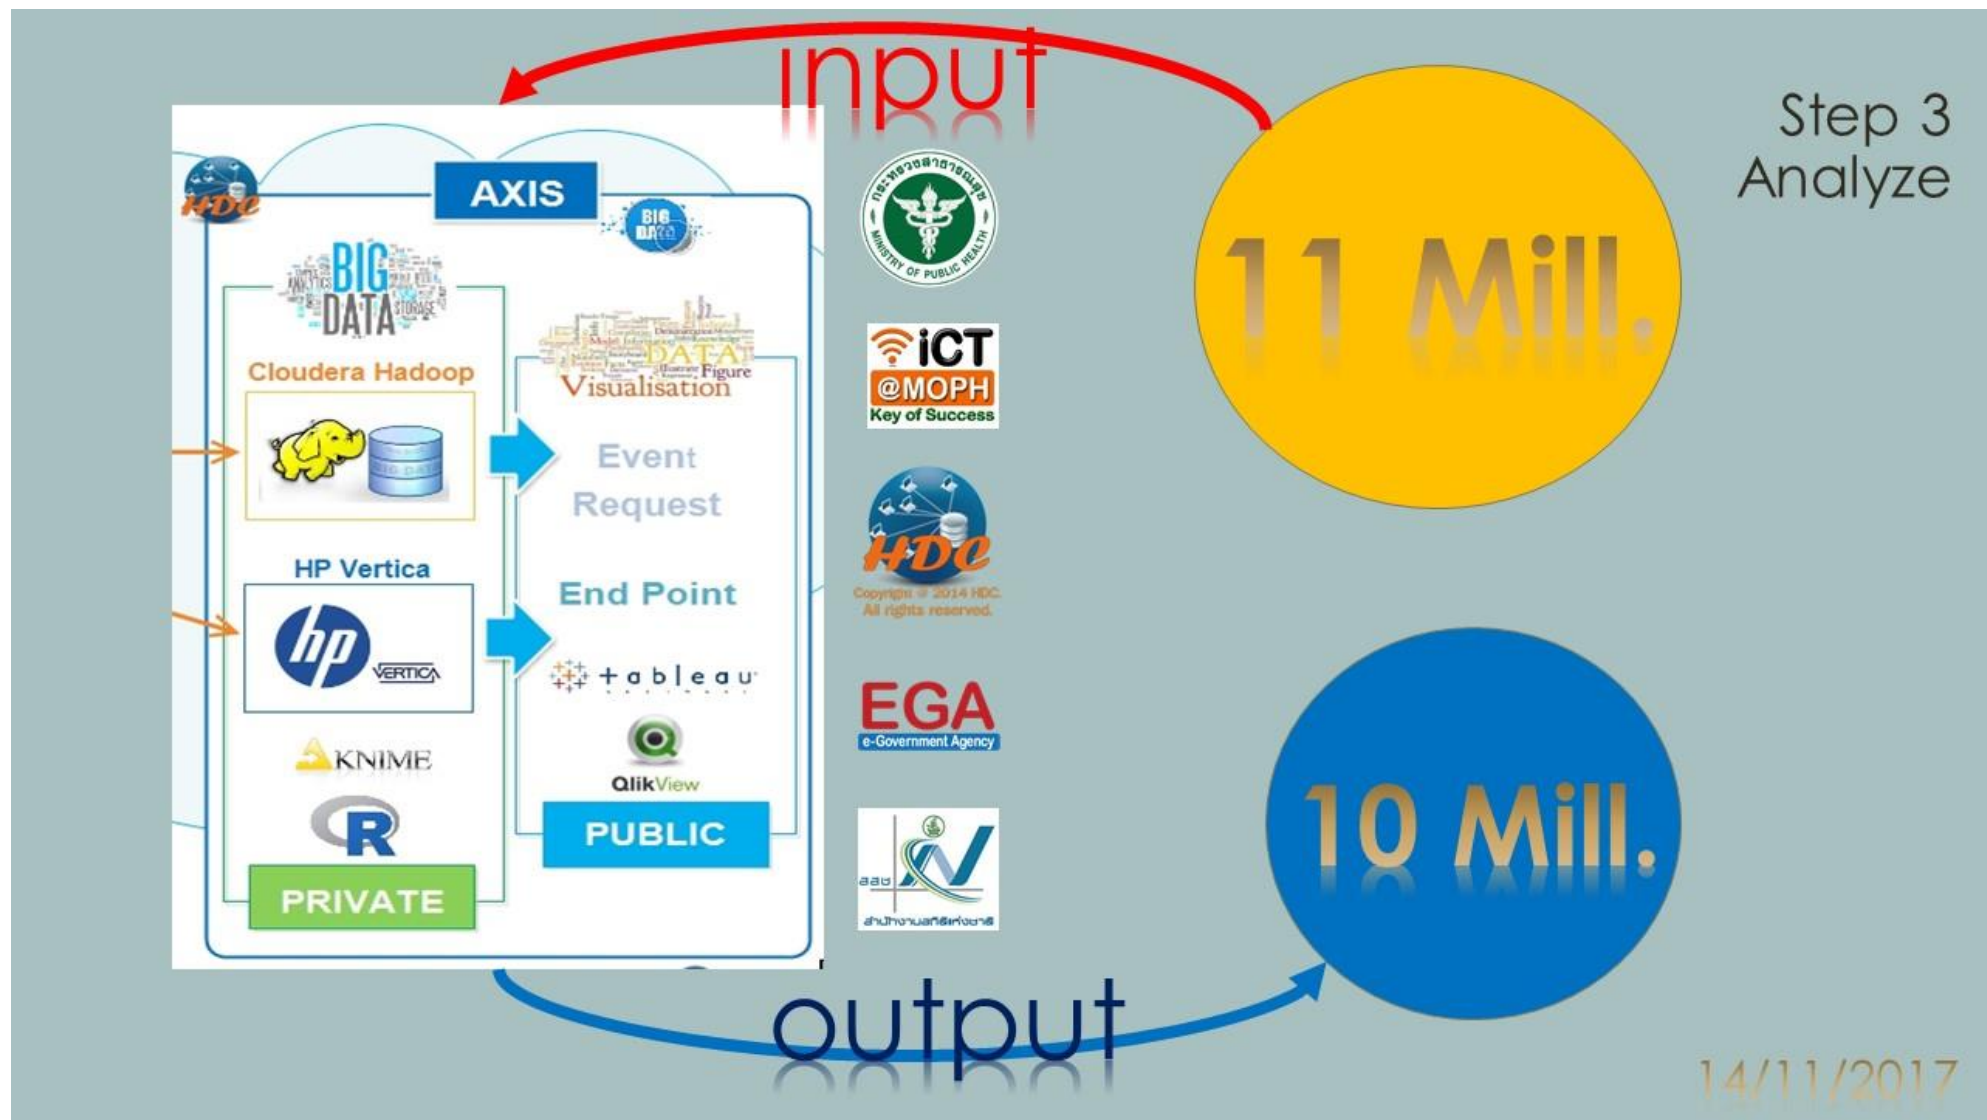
input

Step 3
Analyze

HDC

AXIS

BIG DATA

BIG DATA

Cloudera Hadoop

DATA Visualisation

Event Request

HP Vertica

hp VERTICA

End Point

tableau

KNIME

QlikView

R

PUBLIC

PRIVATE

MINISTRY OF PUBLIC HEALTH

iCT @MOPH Key of Success

HDC Copyright © 2014 HDC. All rights reserved.

EGA e-Government Agency

สสช สำนักงานสถิติแห่งชาติ

11 Mill.

10 Mill.

output

14/11/2017